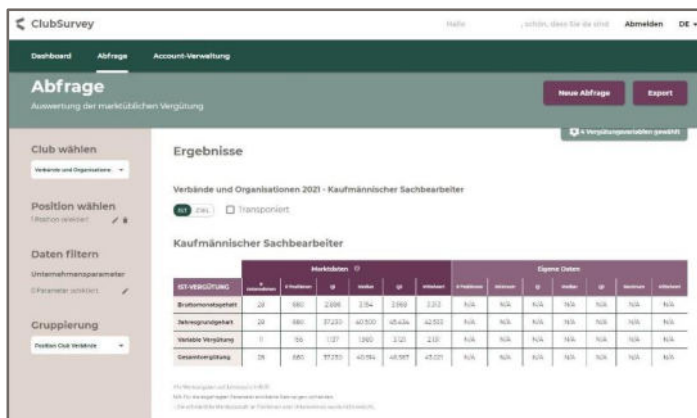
ClubSurvey
Hallo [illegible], schön, dass Sie da sind! Abmelden DE

Dashboard Abfrage Account-Verwaltung

Abfrage
Auswertung der marktüblichen Vergütung

Neue Abfrage Export

4 Vergütungsvariablen gewählt

Club wählen
Verbände und Organisationen

Position wählen
1 Position selektiert

Daten filtern
Unternehmensparameter
0 Parameter selektiert

Gruppierung
Position Club Verbände

Ergebnisse

Verbände und Organisationen 2021 - Kaufmännischer Sachbearbeiter

IST ZIEL Transponiert

Kaufmännischer Sachbearbeiter

| | Marktdaten | | | | | | Eigene Daten | | | | | | |
|---|---|---|---|---|---|---|---|---|---|---|---|---|---|
| IST-VERGÜTUNG | # Unternehmen | # Positionen | Q1 | Median | Q3 | Mittelwert | # Positionen | Minimum | Q1 | Median | Q3 | Maximum | Mittelwert |
| Bruttomonatsgehalt | 28 | 880 | 2.886 | 3.154 | 3.569 | 3.313 | N/A | N/A | N/A | N/A | N/A | N/A | N/A |
| Jahresgrundgehalt | 28 | 880 | 37.230 | 40.500 | 45.434 | 42.533 | N/A | N/A | N/A | N/A | N/A | N/A | N/A |
| Variable Vergütung | 7 | 56 | 1.127 | 1.969 | 3.123 | 2.101 | N/A | N/A | N/A | N/A | N/A | N/A | N/A |
| Gesamtvergütung | 28 | 880 | 37.230 | 40.914 | 46.567 | 43.021 | N/A | N/A | N/A | N/A | N/A | N/A | N/A |

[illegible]
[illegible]
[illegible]